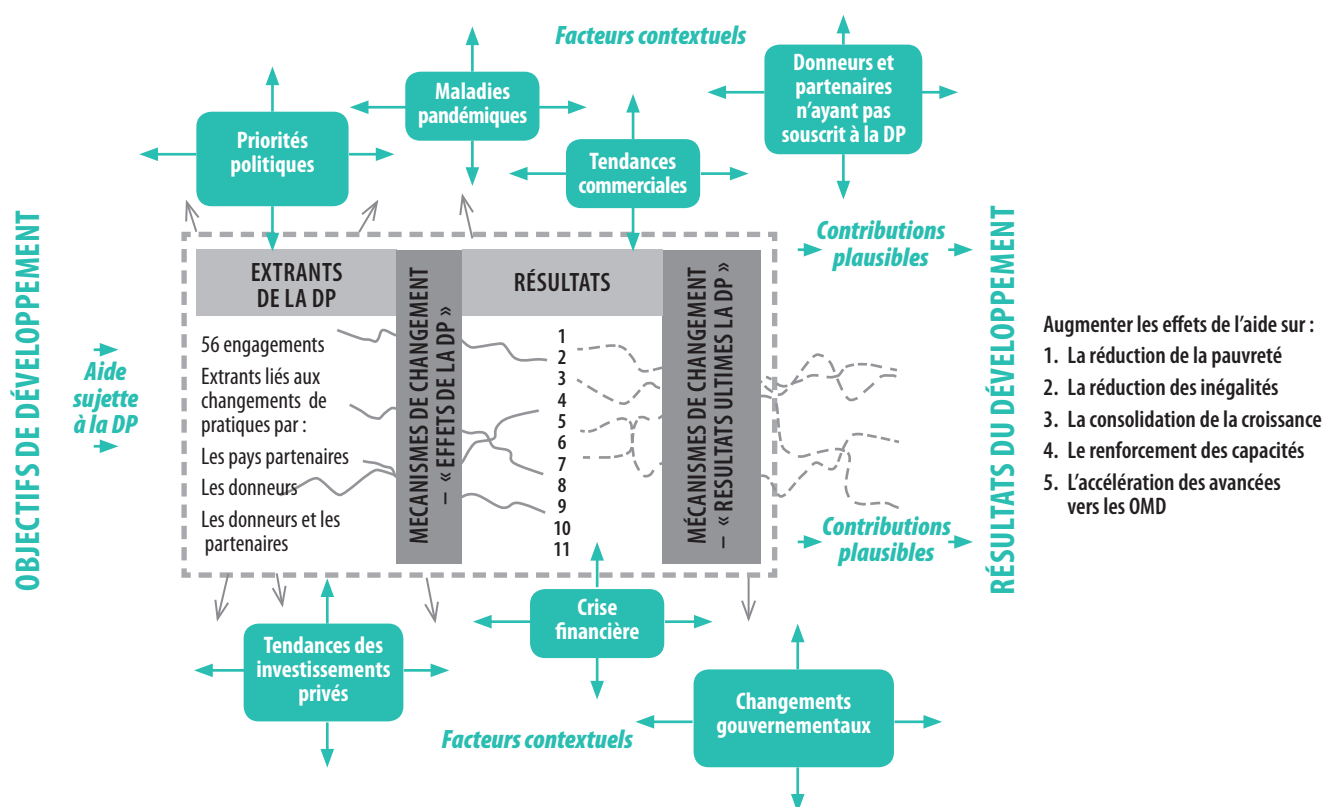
Facteurs contextuels

Maladies pandémiques

Donneurs et partenaires n'ayant pas souscrit à la DP

Priorités politiques

Tendances commerciales

OBJECTIFS DE DÉVELOPPEMENT

Aide sujette à la DP

EXTRANTS DE LA DP

56 engagements

Extrants liés aux changements de pratiques par :

Les pays partenaires

Les donneurs

Les donneurs et les partenaires

MÉCANISMES DE CHANGEMENT – « EFFETS DE LA DP »

RÉSULTATS

1
2
3
4
5
6
7
8
9
10
11

MÉCANISMES DE CHANGEMENT – « RÉSULTATS ULTIMES LA DP »

Contributions plausibles

Contributions plausibles

RÉSULTATS DU DÉVELOPPEMENT

Augmenter les effets de l'aide sur :
1. La réduction de la pauvreté
2. La réduction des inégalités
3. La consolidation de la croissance
4. Le renforcement des capacités
5. L'accélération des avancées vers les OMD

Tendances des investissements privés

Crise financière

Changements gouvernementaux

Facteurs contextuels